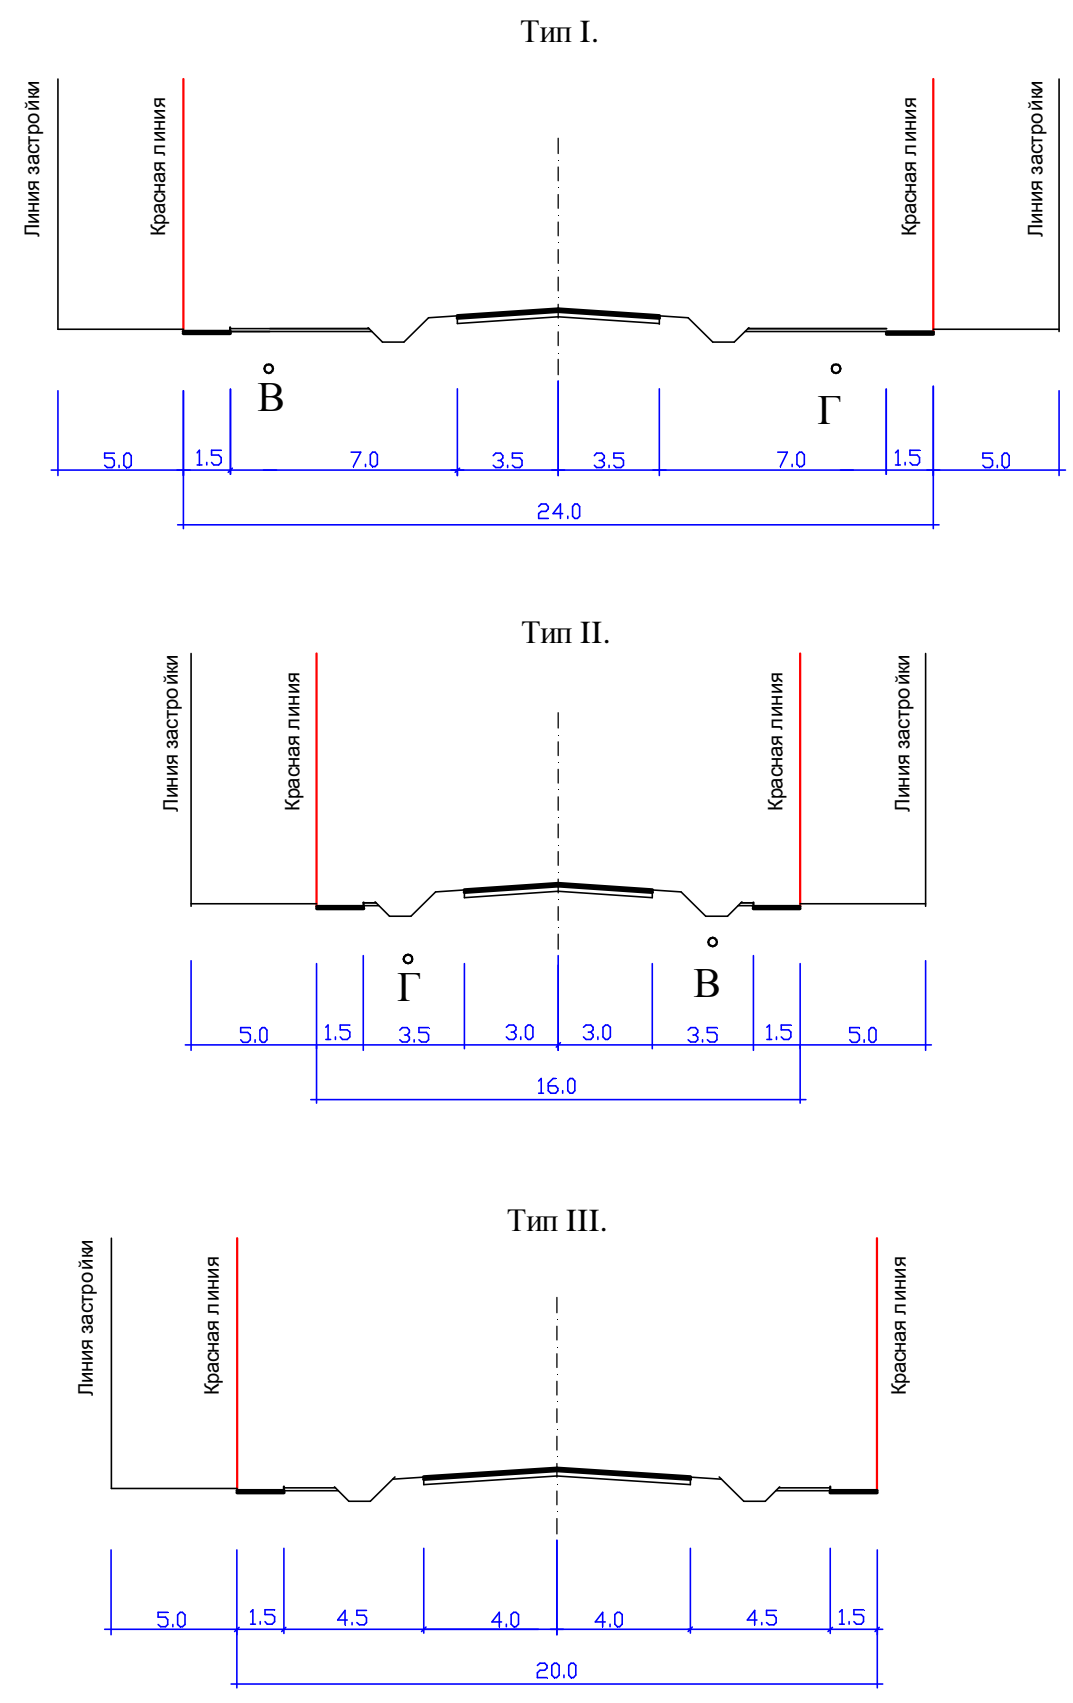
Тип I.

Линия застройки
Красная линия
Красная линия
Линия застройки

В
Г

5.0
1.5
7.0
3.5
3.5
7.0
1.5
5.0
24.0

Тип II.

Линия застройки
Красная линия
Красная линия
Линия застройки

Г
В

5.0
1.5
3.5
3.0
3.0
3.5
1.5
5.0
16.0

Тип III.

Линия застройки
Красная линия
Красная линия

5.0
1.5
4.5
4.0
4.0
4.5
1.5
20.0